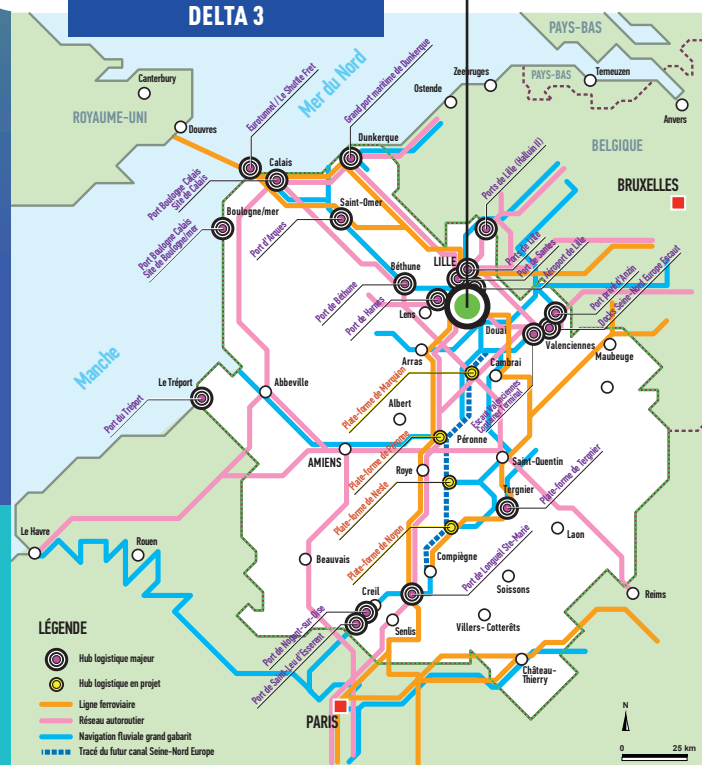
DELTA 3

PAYS-BAS
PAYS-BAS
Terneuzen
Anvers
Zeebrugges
Ostende
Canterbury
ROYAUME-UNI
Douvres
Mer du Nord
Eurotunnel / Le Shuttle Fret
Grand port maritime de Dunkerque
Dunkerque
Calais
BELGIQUE
BRUXELLES
Port Boulogne Calais Site de Calais
Saint-Omer
Ports de Lille (Halluin I)
Boulogne/mer
Port Boulogne Calais Site de Boulogne/mer
Port d'Arques
LILLE
Port de Lille
Port de Santes
Aéroport de Lille
Béthune
Port de Béthune
Lens
Port de Harnes
Douai
Port fluvial d'Anzin
Docks Seine-Nord Europe Escaut
Valenciennes
Maubeuge
Manche
Arras
Cambrai
Le Tréport
Abbeville
Port du Tréport
Plate-forme de Marquion
Escaut Valenciennes Container Terminal
Albert
Plate-forme de Péronne
Péronne
AMIENS
Saint-Quentin
Roye
Plate-forme de Nesle
Plate-forme de Tergnier
Tergnier
Plate-forme de Noyon
Le Havre
Rouen
Laon
Compiègne
Port de Longueil Ste-Marie
Beauvais
Soissons
Reims
Creil
Port de Nogent-sur-Oise
Senlis
Villers-Cotterêts
Port de Saint-Leu-d'Esserent
Château-Thierry
PARIS

LÉGENDE
Hub logistique majeur
Hub logistique en projet
Ligne ferroviaire
Réseau autoroutier
Navigation fluviale grand gabarit
Tracé du futur canal Seine-Nord Europe

N
0
25 km